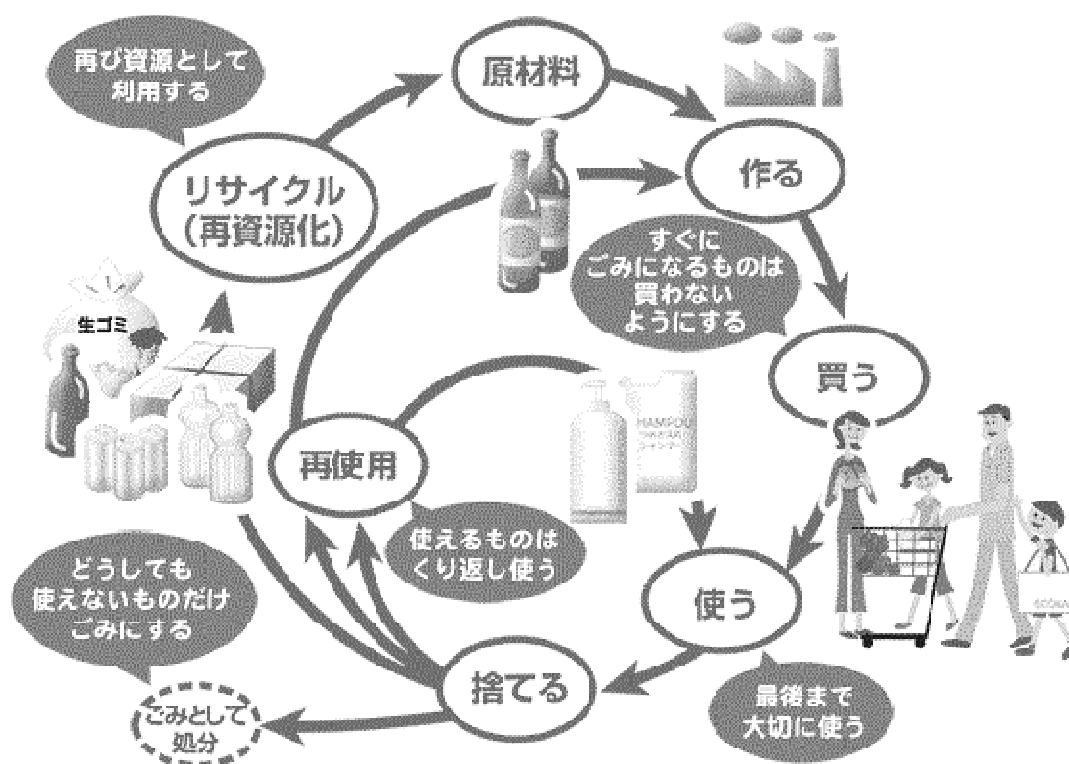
再び資源として利用する

原材料

作る

リサイクル（再資源化）

すぐにごみになるものは買わないようにする

生ゴミ

買う

SHAMPOO

再使用

使えるものはくり返し使う

使う

どうしても使えないものだけごみにする

捨てる

ごみとして処分

最後まで大切に使う